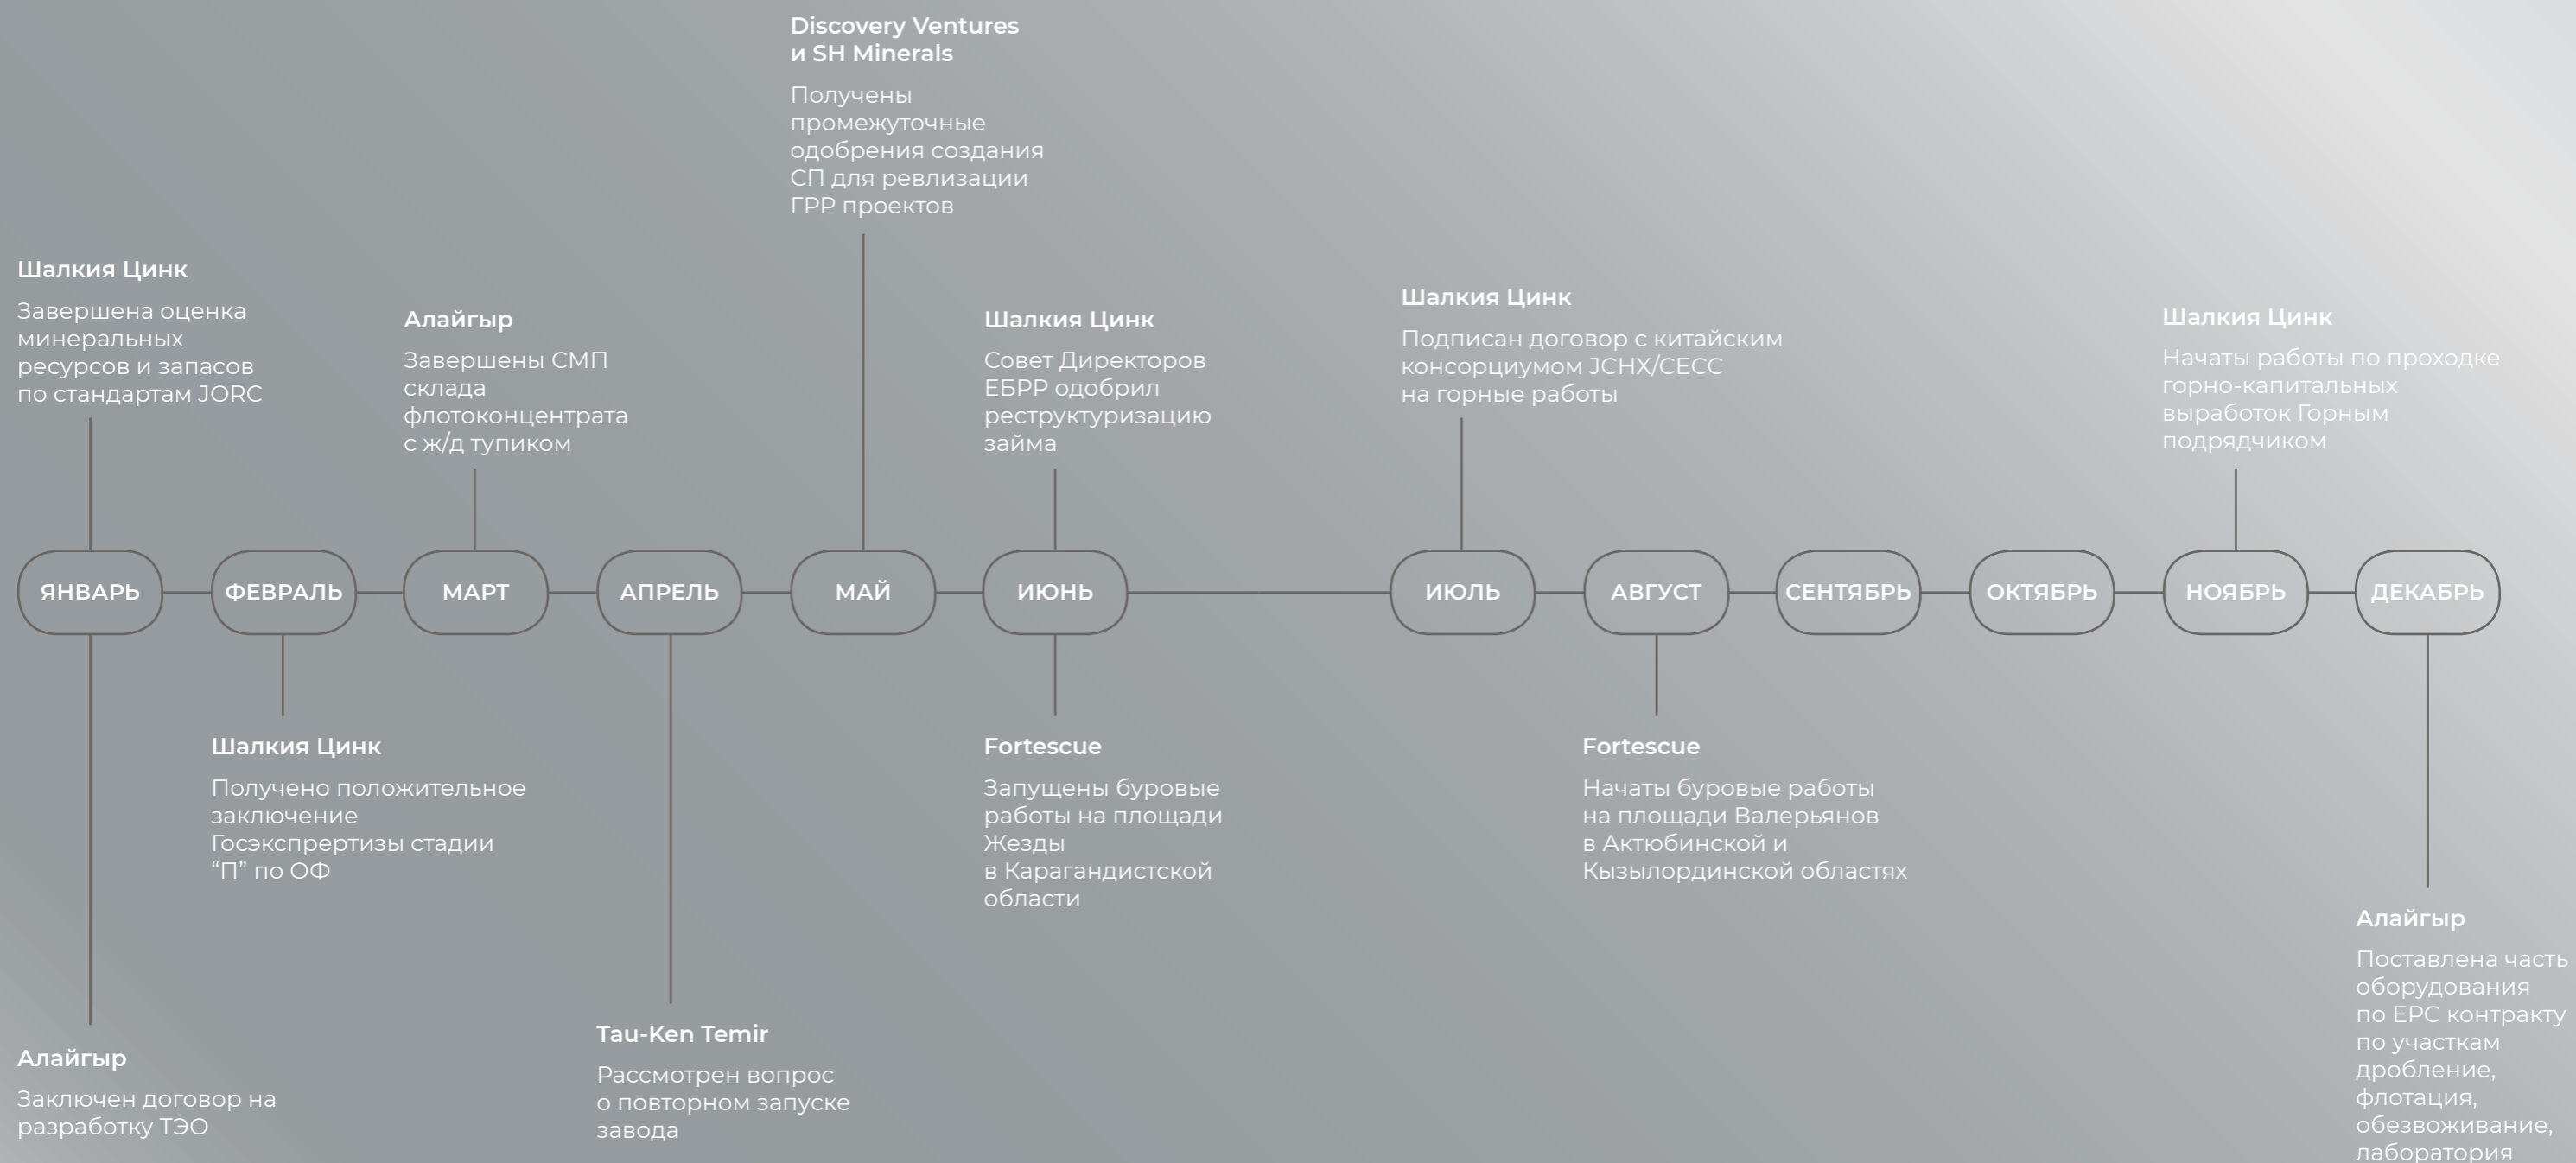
Discovery Ventures и SH Minerals

Получены промежуточные одобрения создания СП для ревлизации ГРР проектов

Шалкия Цинк

Завершена оценка минеральных ресурсов и запасов по стандартам JORC

Алайгыр

Завершены СМП склада флотоконцентрата с ж/д тупиком

Шалкия Цинк

Совет Директоров ЕБРР одобрил реструктуризацию займа

Шалкия Цинк

Подписан договор с китайским консорциумом JCHX/CECC на горные работы

Шалкия Цинк

Начаты работы по проходке горно-капитальных выработок Горным подрядчиком

ЯНВАРЬ ФЕВРАЛЬ МАРТ АПРЕЛЬ МАЙ ИЮНЬ ИЮЛЬ АВГУСТ СЕНТЯБРЬ ОКТЯБРЬ НОЯБРЬ ДЕКАБРЬ

Шалкия Цинк

Получено положительное заключение Госэкспертизы стадии “П” по ОФ

Fortescue

Запущены буровые работы на площади Жезды в Карагандистской области

Fortescue

Начаты буровые работы на площади Валерьянов в Актюбинской и Кызылординской областях

Алайгыр

Поставлена часть оборудования по EPC контракту по участкам дробление, флотация, обезвоживание, лаборатория

Tau-Ken Temir

Рассмотрен вопрос о повторном запуске завода

Алайгыр

Заключен договор на разработку ТЭО